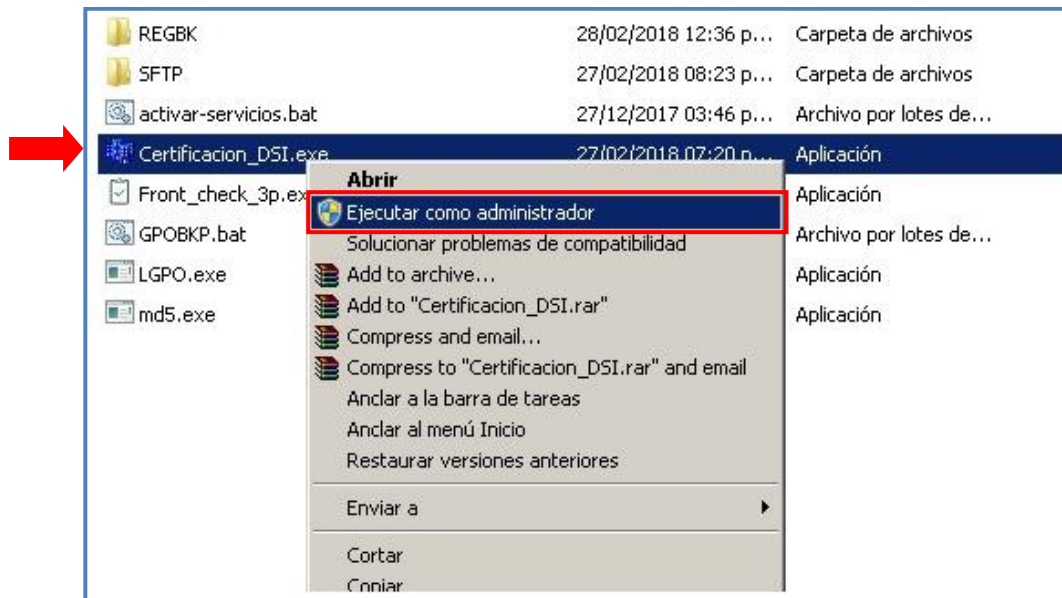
| | | |
|---|---|---|
| REGBK | 28/02/2018 12:36 p... | Carpeta de archivos |
| SFTP | 27/02/2018 08:23 p... | Carpeta de archivos |
| activar-servicios.bat | 27/12/2017 03:46 p... | Archivo por lotes de... |
| Certificacion_DSI.exe | 27/02/2018 07:20 p... | Aplicación |
| Front_check_3p.ex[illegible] | | Aplicación |
| GPOBKP.bat | | Archivo por lotes de... |
| LGPO.exe | | Aplicación |
| md5.exe | | Aplicación |

Abrir
Ejecutar como administrador
Solucionar problemas de compatibilidad
Add to archive...
Add to "Certificacion_DSI.rar"
Compress and email...
Compress to "Certificacion_DSI.rar" and email
Anclar a la barra de tareas
Anclar al menú Inicio
Restaurar versiones anteriores
Enviar a
Cortar
Copiar